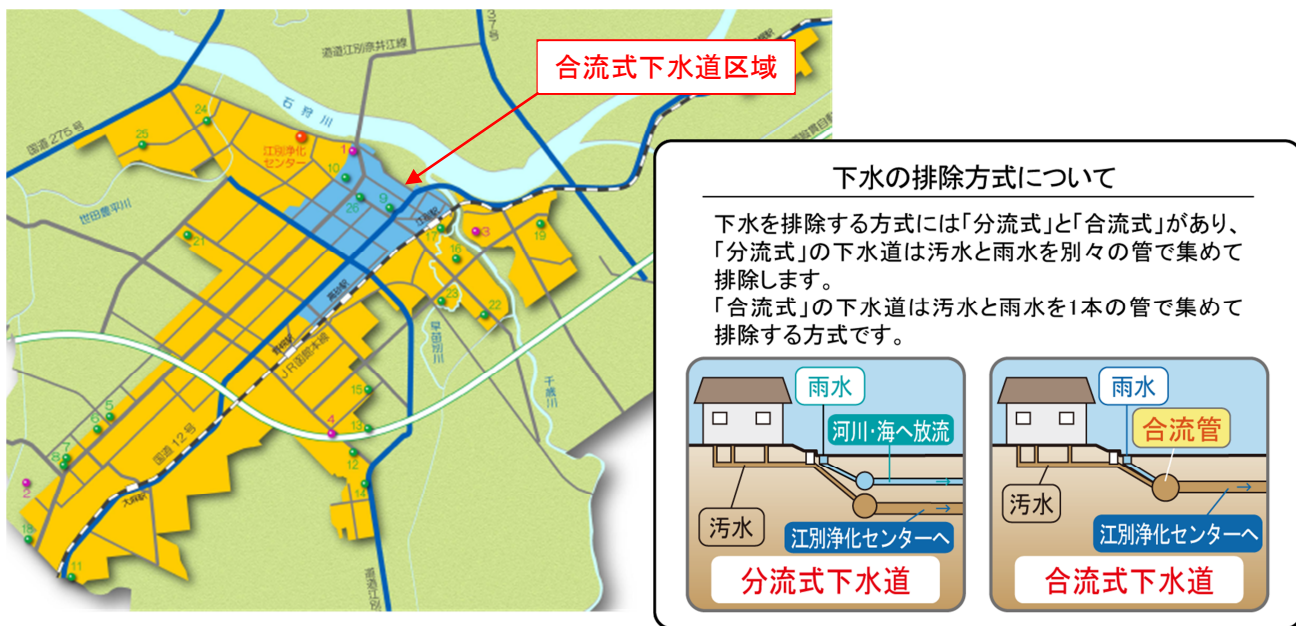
合流式下水道区域

337号

道道江別奈井江線

石狩川

国道275号

世田豊平川

江別浄化センター

高砂駅

江別駅

野幌駅

JR函館本線

早苗別川

千歳川

国道12号

大麻駅

道道江別

1 2 3 4 5 6 7 8 9 10 11 12 13 14 15 16 17 18 19 20 21 22 23 24 25

下水の排除方式について

下水を排除する方式には「分流式」と「合流式」があり、「分流式」の下水道は汚水と雨水を別々の管で集めて排除します。
「合流式」の下水道は汚水と雨水を1本の管で集めて排除する方式です。

雨水
河川・海へ放流
汚水
江別浄化センターへ
分流式下水道

雨水
合流管
汚水
江別浄化センターへ
合流式下水道